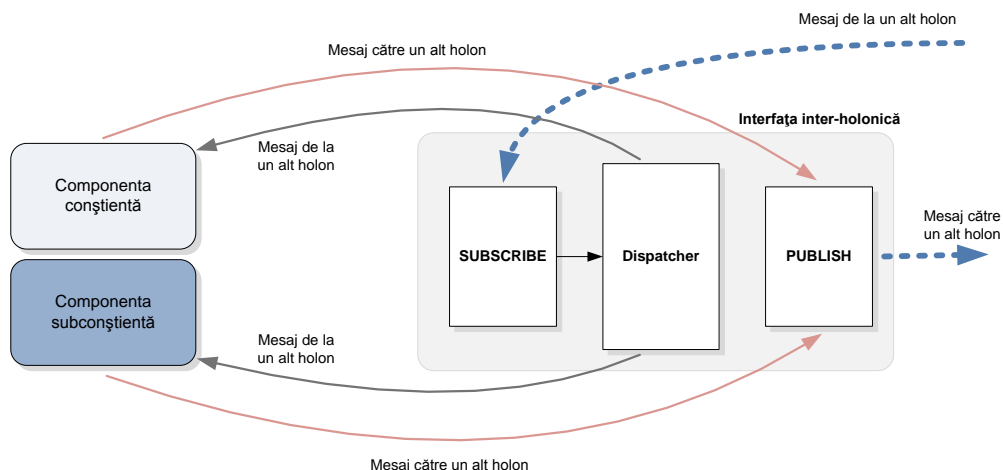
Mesaj de la un alt holon

Mesaj către un alt holon

Interfaţa inter-holonică

Mesaj de la un alt holon

Componenta conştientă

Componenta subconştientă

SUBSCRIBE

Dispatcher

PUBLISH

Mesaj către un alt holon

Mesaj de la un alt holon

Mesai către un alt holon